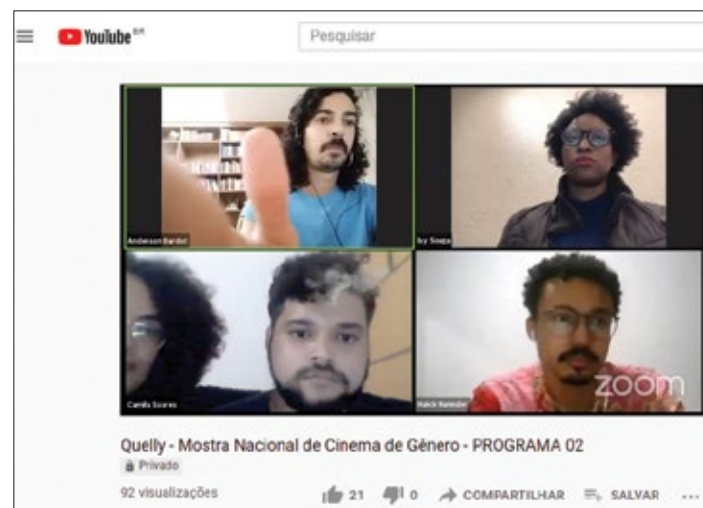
YouTube BR

Pesquisar

Anderson Bardot

Icy Souza

Camila Soares

Naick Reinder

zoom

Quelly - Mostra Nacional de Cinema de Gênero - PROGRAMA 02

Privado

92 visualizações

21 0 COMPARTILHAR SALVAR ...